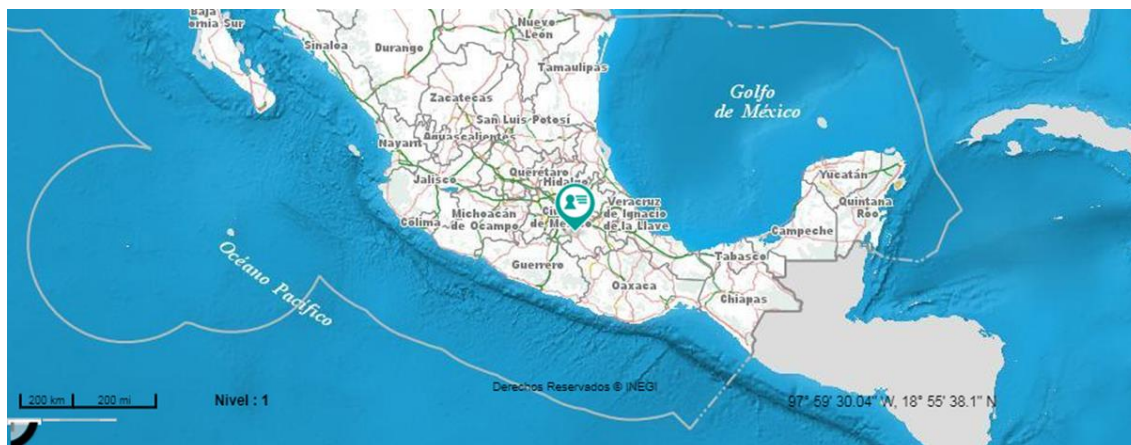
Baja
lifornia Sur
Sinaloa
Durango
Nuevo
León
Tamaulipas
Golfo
de México
Zacatecas
San Luis Potosí
Aguascalientes
Nayarit
Querétaro
Hidalgo
Jalisco
Veracruz
de Ignacio
de la Llave
Yucatán
Quintana
Roo
Michoacán
de Ocampo
Colima
Ciudad
de México
Campeche
Tabasco
Guerrero
Oaxaca
Chiapas
Océano Pacífico
200 km
200 mi
Nivel : 1
Derechos Reservados © INEGI
97° 59' 30.04" W, 18° 55' 38.1" N